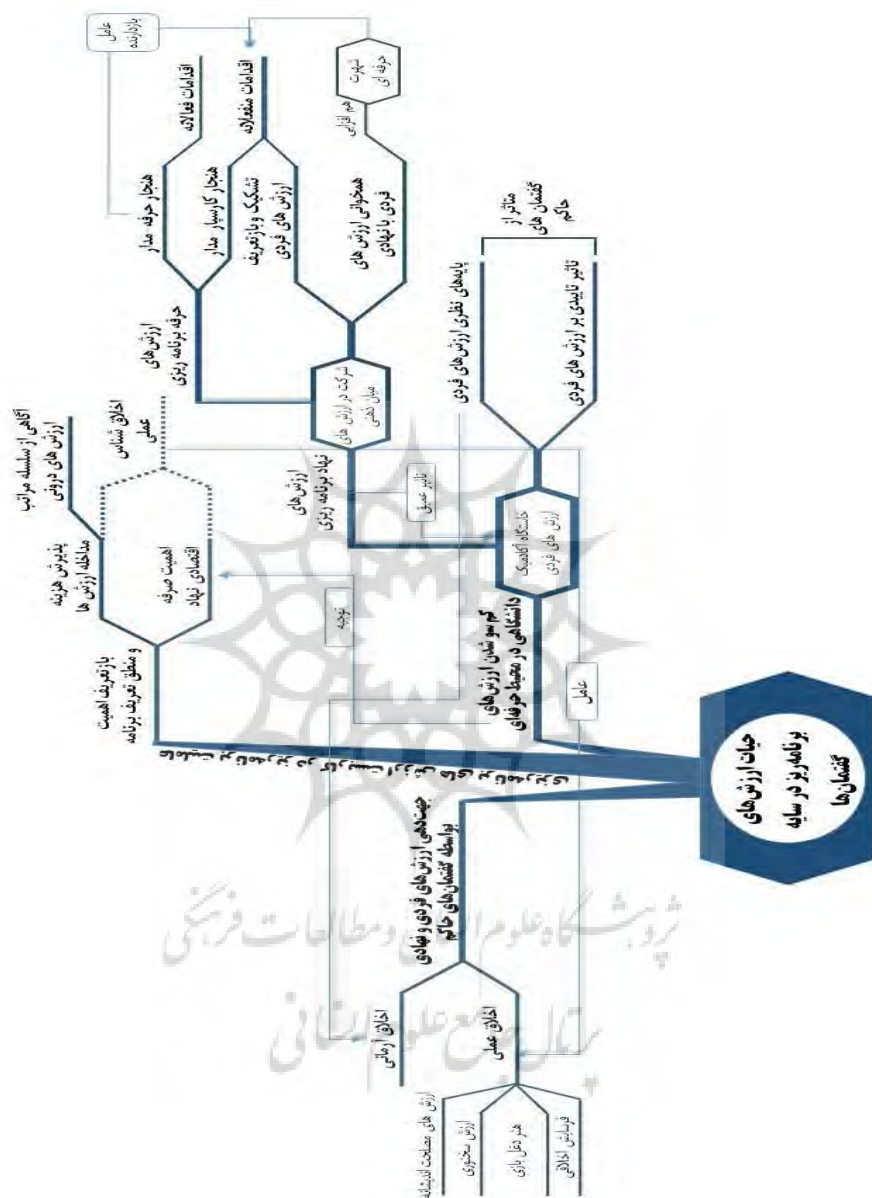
حیات ارزش‌های برنامه‌ریز در سایه گفتمان‌ها

گم سو شدن ارزش‌های دانشگاهی در محیط حرفه‌ای

دانشگاه آکادمیک ارزش‌های فردی

پایه‌های نظری ارزش‌های فردی

تاثیر تاسیسی بر ارزش‌های فردی

متاثر از گفتمان‌های حاکم

تاثیر عمیق

ارزش‌های نهاد برنامه‌ریزی

شرکت در ارزش‌های عامل انسانی

ارزش‌های حرفه برنامه‌ریزی

همخوانی ارزش‌های فردی با نهادی

هم افزایی

شهرت حرفه‌ای

تشکیک و بازتعریف ارزش‌های فردی

هنجار کارفرما مدار

اقدامات منفعلانه

هنجار حرفه مدار

اقدامات فعالانه

عامل بازدارنده

توجیه

عامل

بازتعریف اهمیت و منطق تعریف برنامه

اهمیت صرفه اقتصادی نهاد

پذیرش هزینه مداخله ارزش‌ها

آگاهی از سلسله مراتب ارزش‌های درونی

اخلاق شناسی عملی

جهت‌دهی ارزش‌های فردی و نهادی بواسطه گفتمان‌های حاکم

اخلاق آرمانی

اخلاق عملی

ارزش‌های مصلحت اندیشانه

ارزش محوری

هنر دخل بازی

فرسایش اخلاقی

پژوهشگاه علوم انسانی و مطالعات فرهنگی
پرتال جامع علوم انسانی